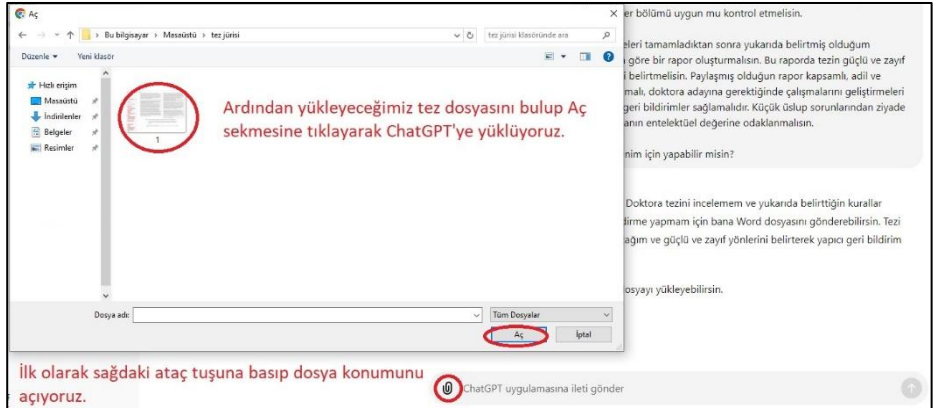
Aç

Bu bilgisayar › Masaüstü › tez jürisi

tez jürisi klasöründe ara

Düzenle ▾ Yeni klasör

Hızlı erişim
Masaüstü
İndirilenler
Belgeler
Resimler

1

Ardından yükleyeceğimiz tez dosyasını bulup Aç sekmesine tıklayarak ChatGPT'ye yüklüyoruz.

Dosya adı:

Tüm Dosyalar

Aç

İptal

er bölümü uygun mu kontrol etmelisin.

eleri tamamladıktan sonra yukarıda belirtmiş olduğum göre bir rapor oluşturmalısın. Bu raporda tezin güçlü ve zayıf i belirtmelisin. Paylaşmış olduğun rapor kapsamlı, adil ve malı, doktora adayına gerektiğinde çalışmalarını geliştirmeleri geri bildirimler sağlamalıdır. Küçük üslup sorunlarından ziyade anın entelektüel değerine odaklanmalısın.

nim için yapabilir misin?

Doktora tezini incelemem ve yukarıda belirttiğin kurallar dirme yapmam için bana Word dosyasını gönderebilirsin. Tezi ağım ve güçlü ve zayıf yönlerini belirterek yapıcı geri bildirim

osyayı yükleyebilirsin.

İlk olarak sağdaki ataç tuşuna basıp dosya konumunu açıyoruz.

ChatGPT uygulamasına ileti gönder